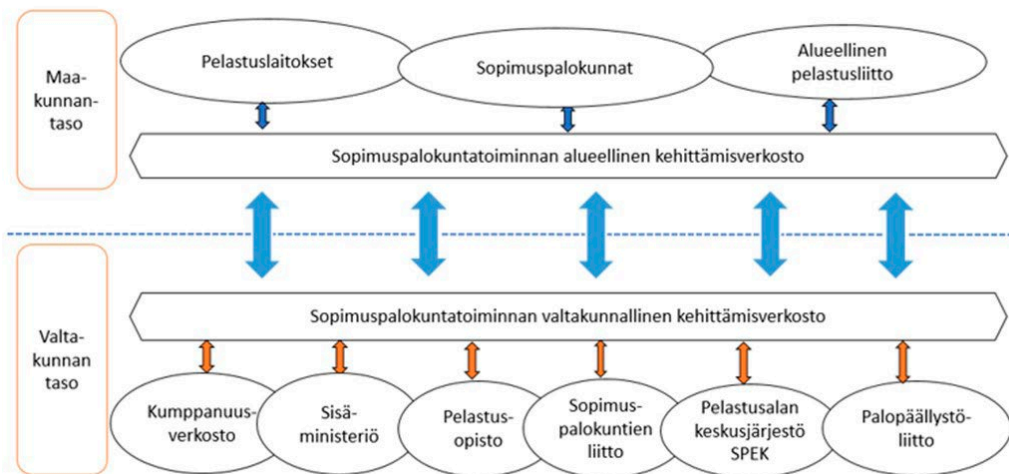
Maakunnantaso

Pelastuslaitokset

Sopimuspalokunnat

Alueellinen pelastusliitto

Sopimuspalokuntatoiminnan alueellinen kehittämisverkosto

Valtakunnan taso

Sopimuspalokuntatoiminnan valtakunnallinen kehittämisverkosto

Kumppanuusverkosto

Sisäministeriö

Pelastusopisto

Sopimuspalokuntien liitto

Pelastusalan keskusjärjestö SPEK

Palopäällystöliitto